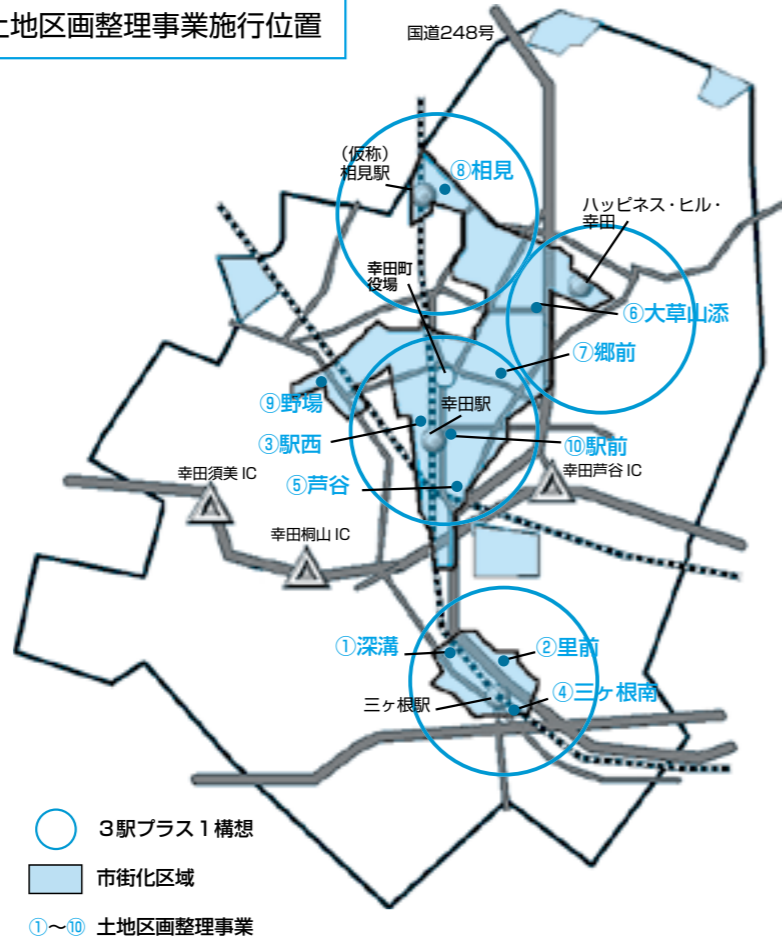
土地区画整理事業施行位置

国道248号

（仮称）
相見駅

⑧相見

ハッピネス・ヒル・幸田

幸田町
役場

⑥大草山添

⑦郷前

⑨野場

幸田駅

③駅西

⑩駅前

幸田須美 IC

⑤芦谷

幸田芦谷 IC

幸田桐山 IC

①深溝

②里前

④三ヶ根南

三ヶ根駅

3駅プラス１構想

市街化区域

①～⑩ 土地区画整理事業